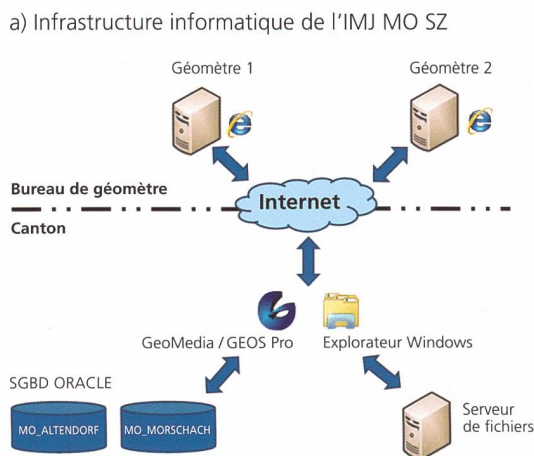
a) Infrastructure informatique de l'IMJ MO SZ

Géomètre 1

Géomètre 2

Bureau de géomètre

Internet

Canton

GeoMedia / GEOS Pro

Explorateur Windows

SGBD ORACLE

MO_ALTENDORF

MO_MORSCHACH

Serveur de fichiers